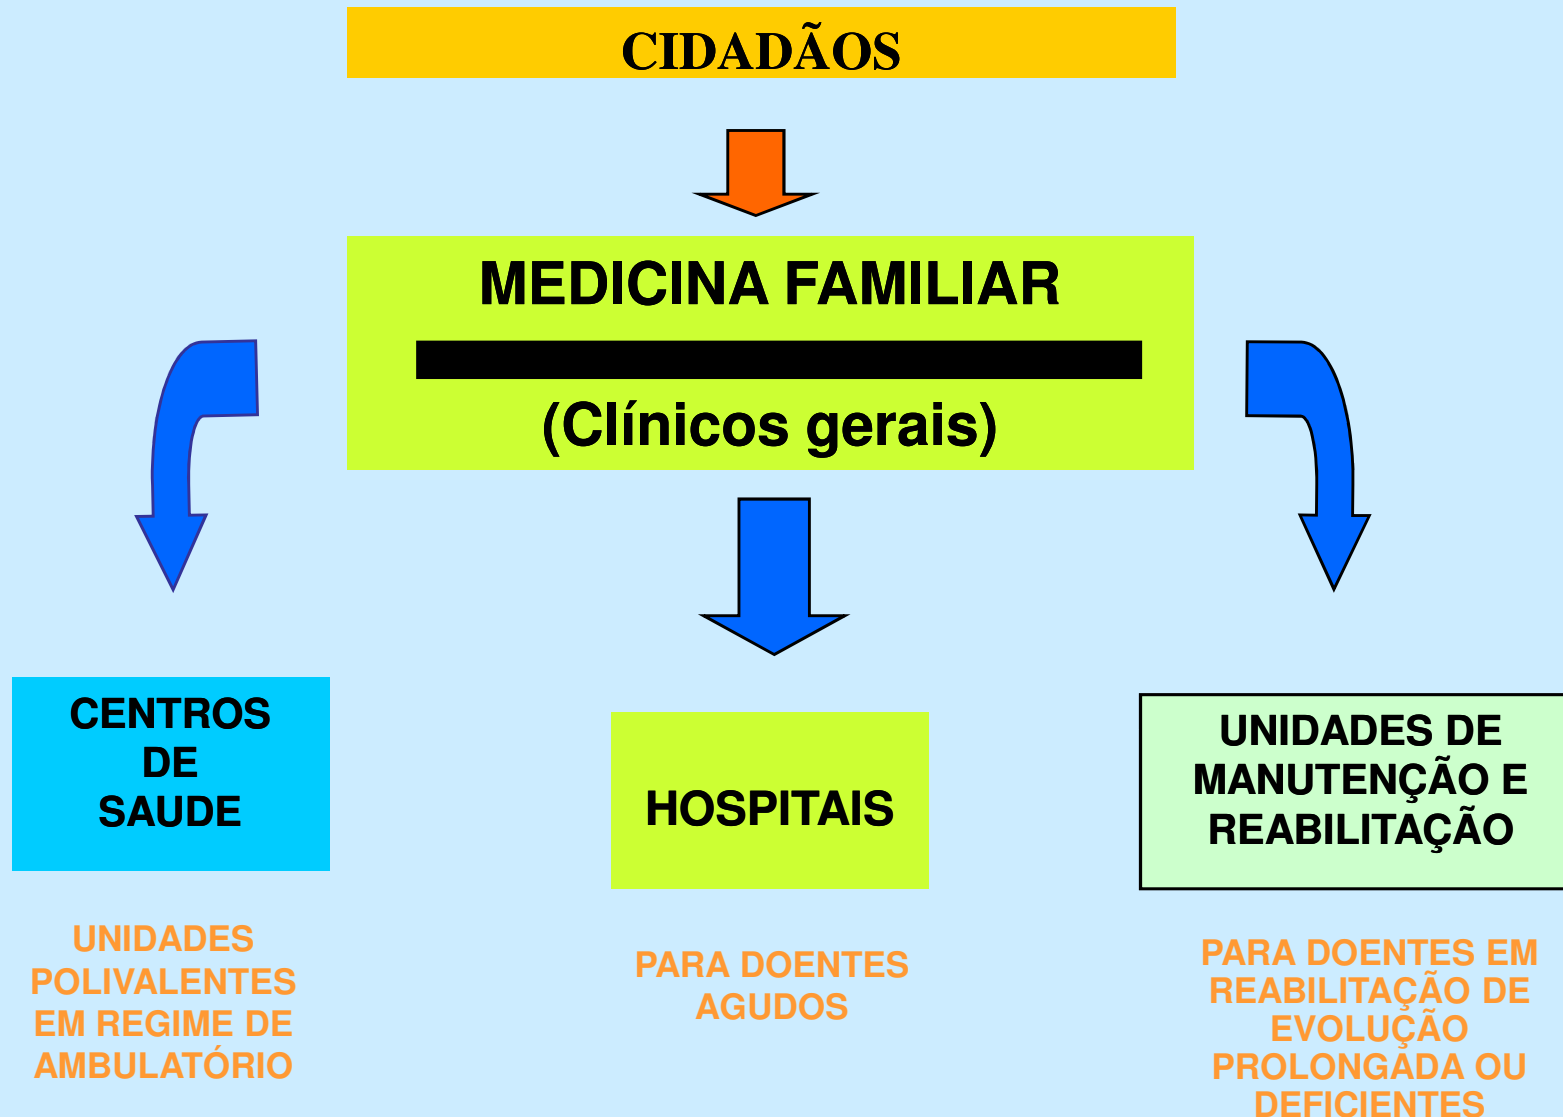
CIDADÃOS

MEDICINA FAMILIAR

(Clínicos gerais)

CENTROS DE SAUDE

UNIDADES POLIVALENTES EM REGIME DE AMBULATÓRIO

HOSPITAIS

PARA DOENTES AGUDOS

UNIDADES DE MANUTENÇÃO E REABILITAÇÃO

PARA DOENTES EM REABILITAÇÃO DE EVOLUÇÃO PROLONGADA OU DEFICIENTES